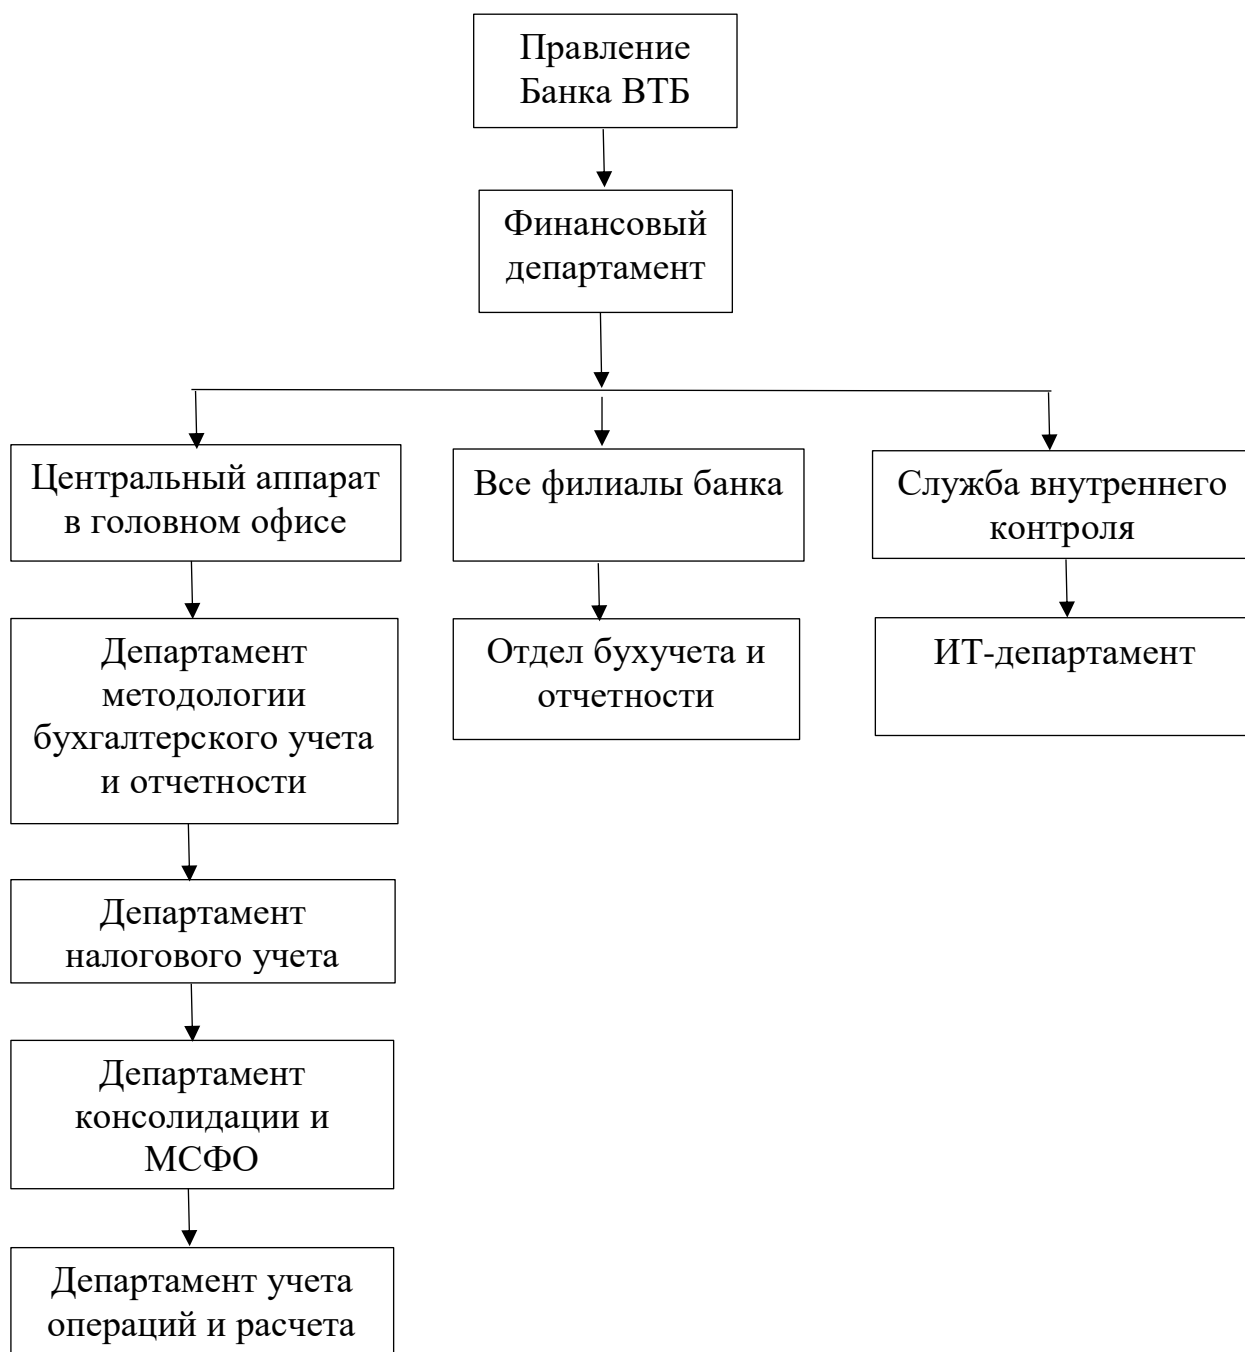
Правление Банка ВТБ

Финансовый департамент

Центральный аппарат в головном офисе

Все филиалы банка

Служба внутреннего контроля

Департамент методологии бухгалтерского учета и отчетности

Отдел бухучета и отчетности

ИТ-департамент

Департамент налогового учета

Департамент консолидации и МСФО

Департамент учета операций и расчета